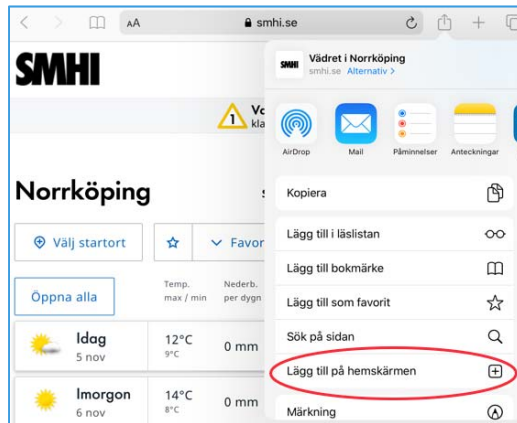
AA smhi.se

SMHI

1 Va kla

Norrköping

Välj startort

Favor

Öppna alla

Temp. max / min

Nederb. per dygn

Idag 5 nov

12°C 9°C

0 mm

Imorgon 6 nov

14°C 8°C

0 mm

SMHI Vädret i Norrköping
smhi.se Alternativ >

AirDrop

Mail

Påminnelser

Anteckningar

Kopiera

Lägg till i läslistan

Lägg till bokmärke

Lägg till som favorit

Sök på sidan

Lägg till på hemskärmen

Märkning